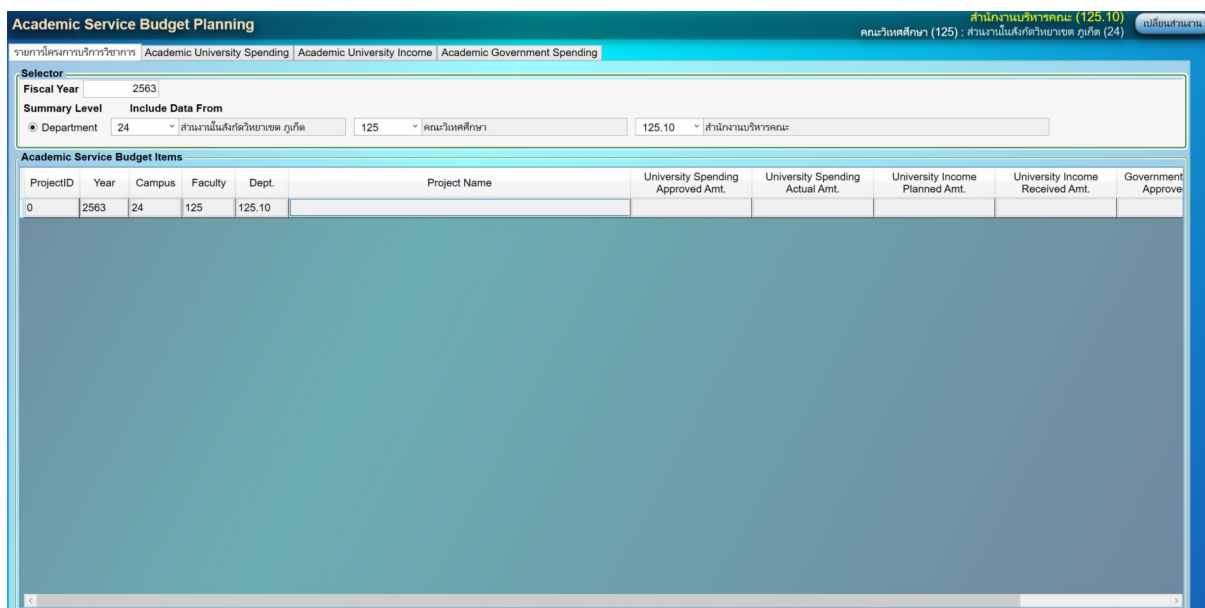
Academic Service Budget Planning

สำนักงานบริหารคณะ (125.10)
คณะวิเทศศึกษา (125) : ส่วนงานในสังกัดวิทยาเขต ภูเก็ต (24)

เปลี่ยนส่วนงาน

รายการโครงการบริการวิชาการ | Academic University Spending | Academic University Income | Academic Government Spending

Selector

Fiscal Year 2563

Summary Level Include Data From

Department 24 ส่วนงานในสังกัดวิทยาเขต ภูเก็ต 125 คณะวิเทศศึกษา 125.10 สำนักงานบริหารคณะ

Academic Service Budget Items

| ProjectID | Year | Campus | Faculty | Dept. | Project Name | University Spending Approved Amt. | University Spending Actual Amt. | University Income Planned Amt. | University Income Received Amt. | Government Approve |
|---|---|---|---|---|---|---|---|---|---|---|
| 0 | 2563 | 24 | 125 | 125.10 | | | | | | |